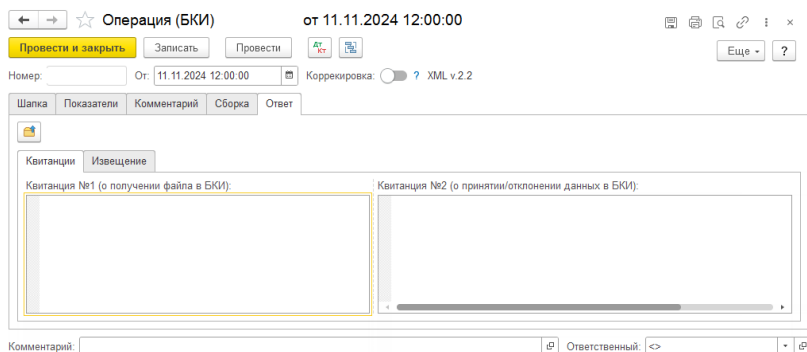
Операция (БКИ) от 11.11.2024 12:00:00

Провести и закрыть | Записать | Провести | Дт Кт | Еще | ?

Номер: От: 11.11.2024 12:00:00 Корректировка: ? XML v.2.2

Шапка | Показатели | Комментарий | Сборка | Ответ

Квитанции | Извещение

Квитанция №1 (о получении файла в БКИ):

Квитанция №2 (о принятии/отклонении данных в БКИ):

Комментарий: Ответственный: <>